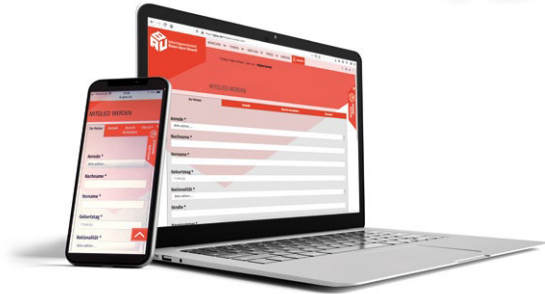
MITGLIED WERDEN

Anrede *

Bitte wählen

Nachname *

Vorname *

Geburtstag *

Nationalität *

Bitte wählen

Straße *

MITGLIED WERDEN

Anrede *

Bitte wählen

Nachname *

Vorname *

Geburtstag *

Nationalität *

Bitte wählen